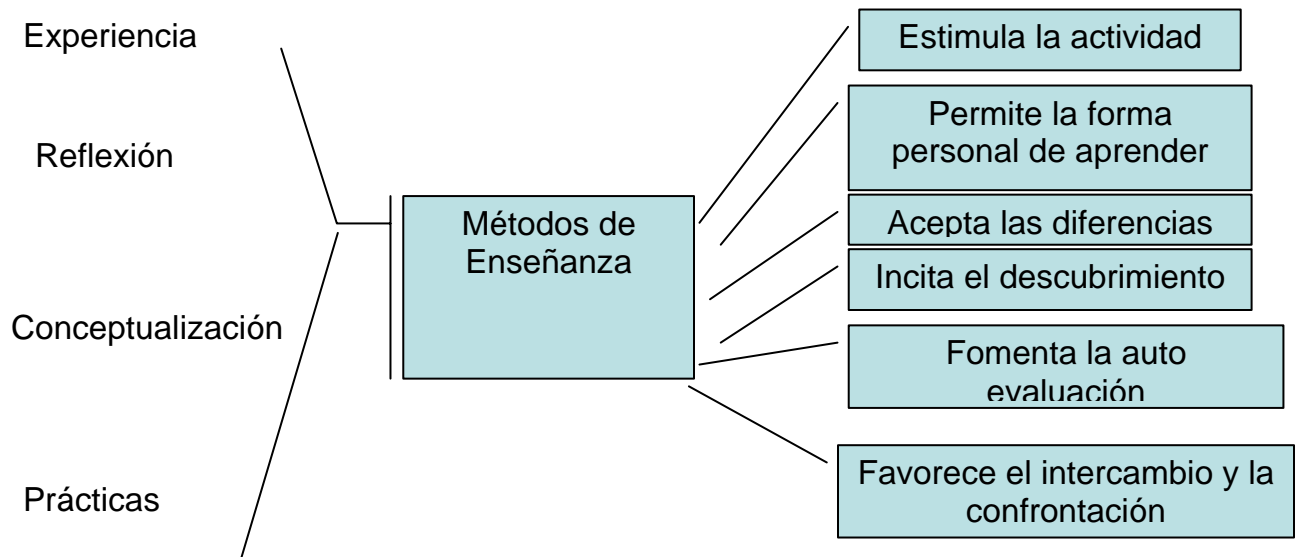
Experiencia

Reflexión

Conceptualización

Prácticas

Métodos de Enseñanza

Estimula la actividad

Permite la forma personal de aprender

Acepta las diferencias

Incita el descubrimiento

Fomenta la auto evaluación

Favorece el intercambio y la confrontación